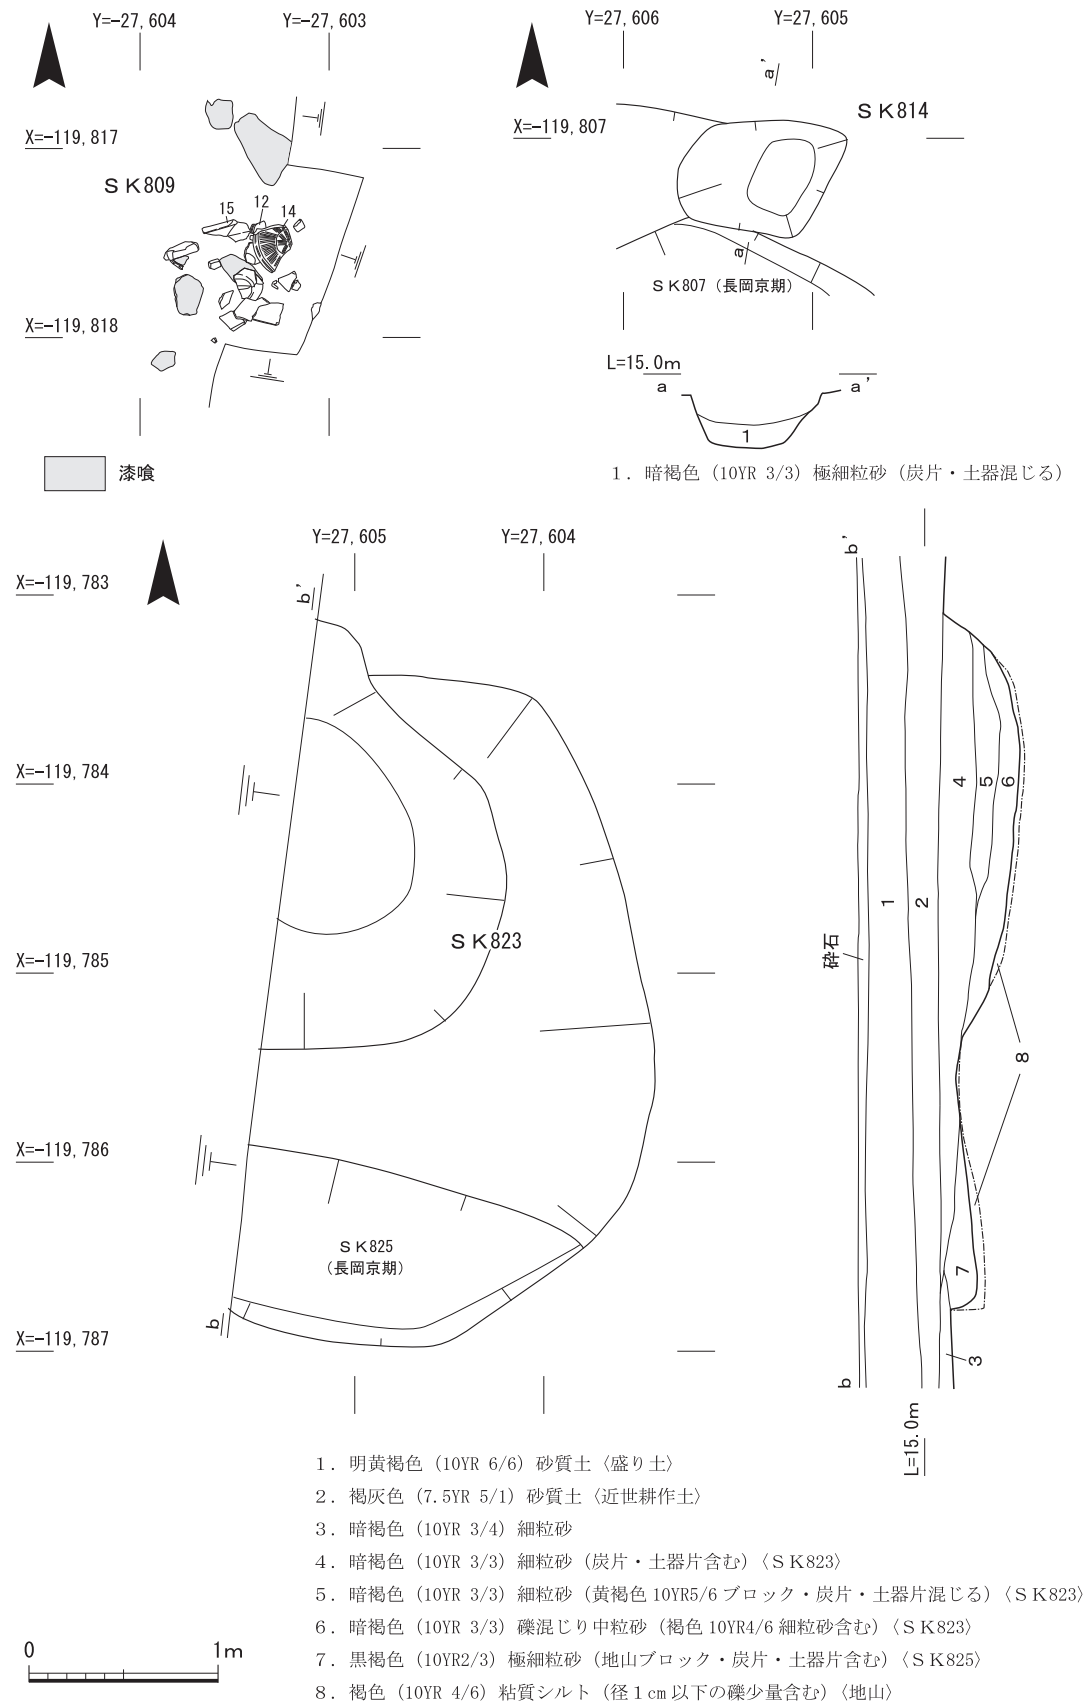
Y=-27, 604
Y=-27, 603
X=-119, 817
SK809
15
12
14
X=-119, 818
漆喰

Y=27, 606
Y=27, 605
a'
SK814
X=-119, 807
a
SK807（長岡京期）
L=15.0m
a
a'
1
1．暗褐色（10YR 3/3）極細粒砂（炭片・土器混じる）

Y=27, 605
Y=27, 604
X=-119, 783
b'
X=-119, 784
X=-119, 785
SK823
X=-119, 786
SK825
（長岡京期）
b
X=-119, 787

b'
4
5
6
1
2
砕石
8
7
3
b
L=15.0m

1．明黄褐色（10YR 6/6）砂質土〈盛り土〉
2．褐灰色（7.5YR 5/1）砂質土〈近世耕作土〉
3．暗褐色（10YR 3/4）細粒砂
4．暗褐色（10YR 3/3）細粒砂（炭片・土器片含む）〈SK823〉
5．暗褐色（10YR 3/3）細粒砂（黄褐色 10YR5/6 ブロック・炭片・土器片混じる）〈SK823〉
6．暗褐色（10YR 3/3）礫混じり中粒砂（褐色 10YR4/6 細粒砂含む）〈SK823〉
7．黒褐色（10YR2/3）極細粒砂（地山ブロック・炭片・土器片含む）〈SK825〉
8．褐色（10YR 4/6）粘質シルト（径1cm 以下の礫少量含む）〈地山〉

0
1m